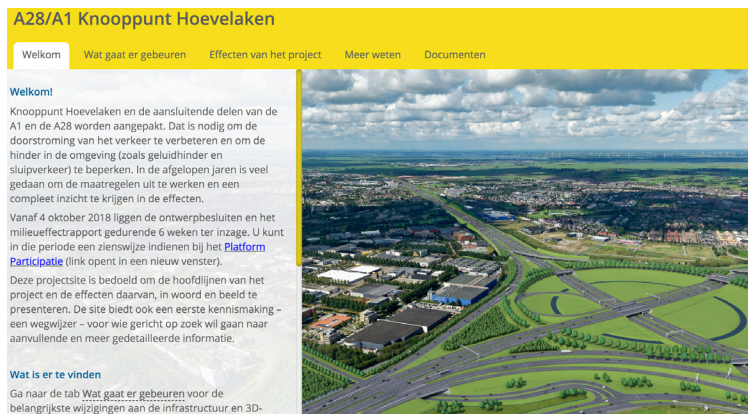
A28/A1 Knooppunt Hoevelaken

Welkom | Wat gaat er gebeuren | Effecten van het project | Meer weten | Documenten

Welkom!

Knooppunt Hoevelaken en de aansluitende delen van de A1 en de A28 worden aangepakt. Dat is nodig om de doorstroming van het verkeer te verbeteren en om de hinder in de omgeving (zoals geluidhinder en sluipverkeer) te beperken. In de afgelopen jaren is veel gedaan om de maatregelen uit te werken en een compleet inzicht te krijgen in de effecten.

Vanaf 4 oktober 2018 liggen de ontwerpbesluiten en het milieueffectrapport gedurende 6 weken ter inzage. U kunt in die periode een zienswijze indienen bij het Platform Participatie (link opent in een nieuw venster).

Deze projectsite is bedoeld om de hoofdlijnen van het project en de effecten daarvan, in woord en beeld te presenteren. De site biedt ook een eerste kennismaking – een wegwijzer – voor wie gericht op zoek wil gaan naar aanvullende en meer gedetailleerde informatie.

Wat is er te vinden

Ga naar de tab Wat gaat er gebeuren voor de belangrijkste wijzigingen aan de infrastructuur en 3D-